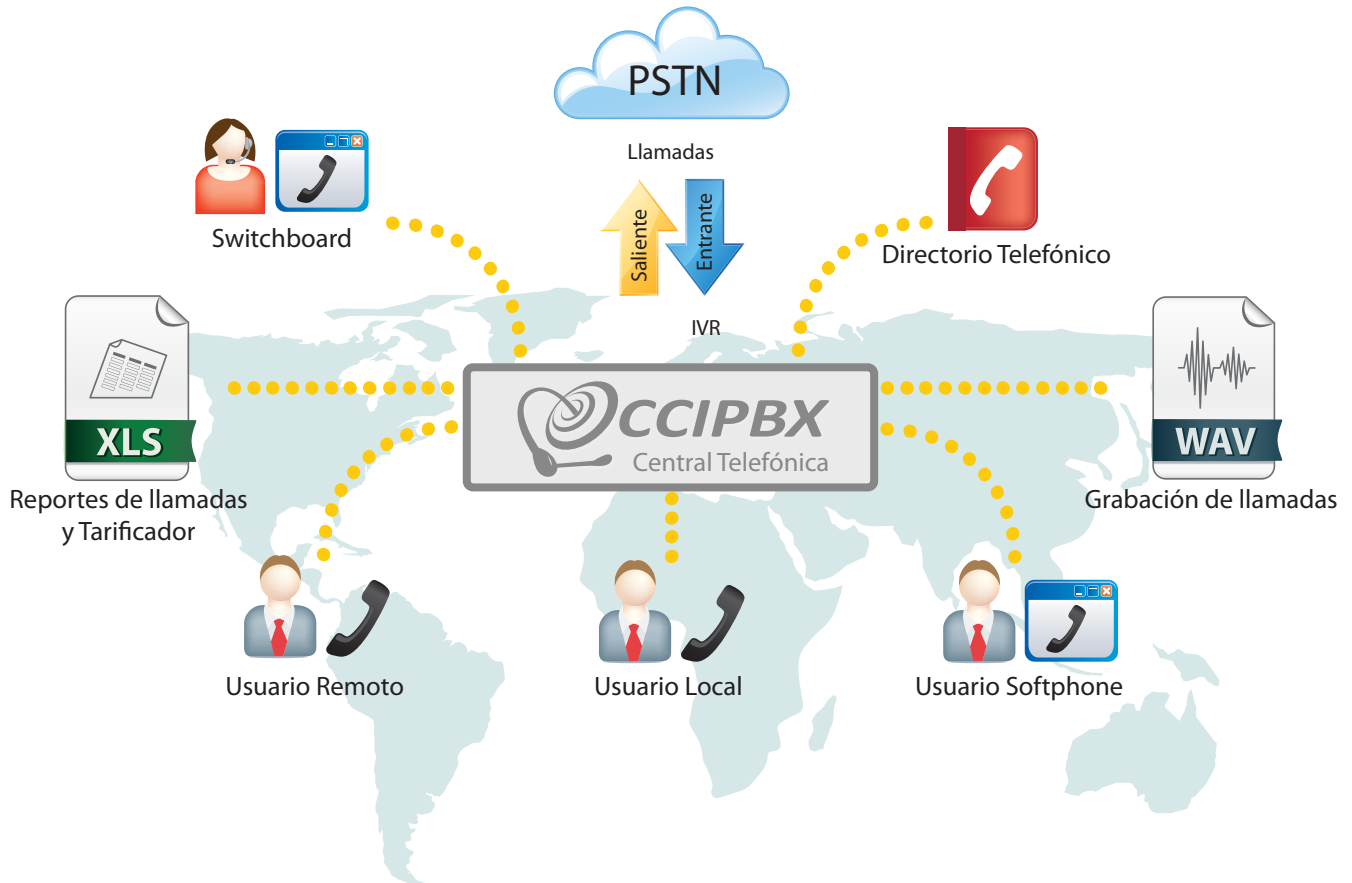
PSTN

Llamadas

Saliente

Entrante

IVR

Switchboard

Directorio Telefónico

XLS

Reportes de llamadas y Tarificador

CCIPBX
Central Telefónica

WAV

Grabación de llamadas

Usuario Remoto

Usuario Local

Usuario Softphone